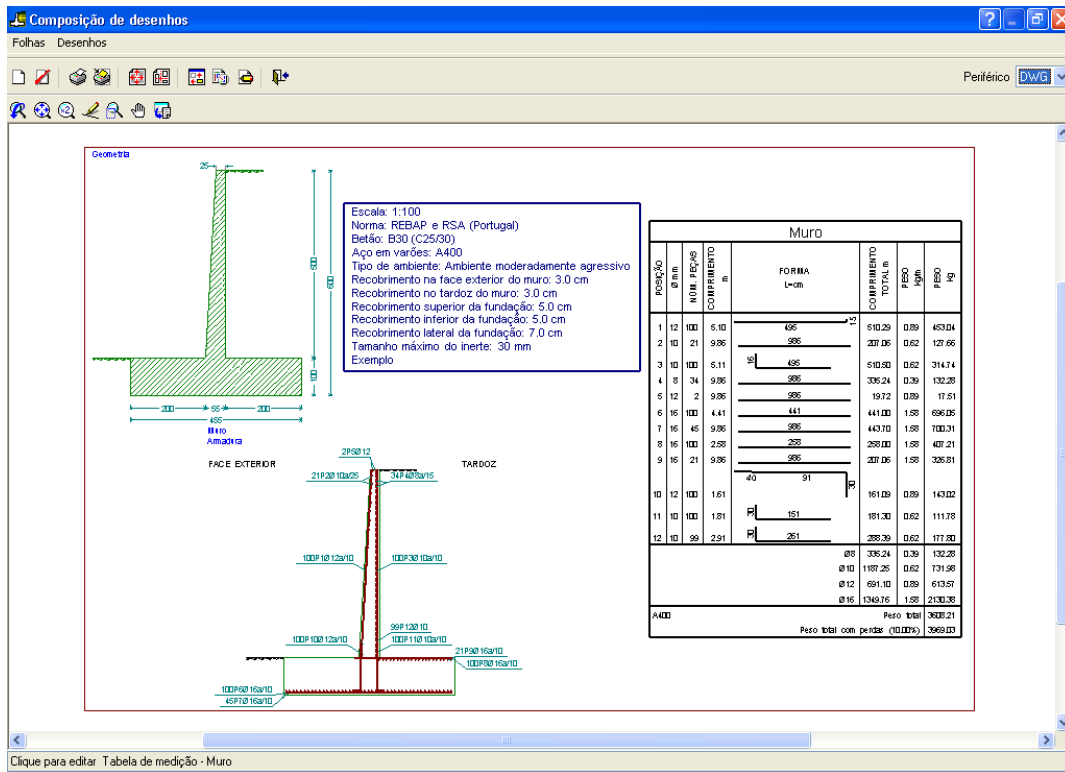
Composição de desenhos

Folhas Desenhos

Periférico DWG

Geometria

25

500

600

100

200 55 200

455

Muro

Armadura

Escala: 1:100
Norma: REBAP e RSA (Portugal)
Betão: B30 (C25/30)
Aço em varões: A400
Tipo de ambiente: Ambiente moderadamente agressivo
Recobrimento na face exterior do muro: 3.0 cm
Recobrimento no tardoz do muro: 3.0 cm
Recobrimento superior da fundação: 5.0 cm
Recobrimento inferior da fundação: 5.0 cm
Recobrimento lateral da fundação: 7.0 cm
Tamanho máximo do inerte: 30 mm
Exemplo

FACE EXTERIOR

TARDOZ

2P5Ø12

21P2Ø10a/25

34P4Ø8a/15

100P1Ø12a/10

100P3Ø10a/10

99P12Ø10

100P10Ø12a/10

100P11Ø10a/10

21P9Ø16a/10

100P8Ø16a/10

100P6Ø16a/10

45P7Ø16a/10

Muro

| POSIÇÃO | Ø mm | NÚM. PEÇAS | COMPRIMENTO m | FORMA L=cm | COMPRIMENTO TOTAL m | PESO kg/m | PESO kg |
|---|---|---|---|---|---|---|---|
| 1 | 12 | 100 | 5.10 | 495 15 | 510.29 | 0.89 | 453.04 |
| 2 | 10 | 21 | 9.86 | 986 | 207.06 | 0.62 | 127.65 |
| 3 | 10 | 100 | 5.11 | 16 495 | 510.50 | 0.62 | 314.74 |
| 4 | 8 | 34 | 9.86 | 986 | 335.24 | 0.39 | 132.28 |
| 5 | 12 | 2 | 9.86 | 986 | 19.72 | 0.89 | 17.51 |
| 6 | 16 | 100 | 4.41 | 441 | 441.00 | 1.58 | 696.05 |
| 7 | 16 | 45 | 9.86 | 986 | 443.70 | 1.58 | 700.31 |
| 8 | 16 | 100 | 2.58 | 258 | 258.00 | 1.58 | 407.21 |
| 9 | 16 | 21 | 9.86 | 986 | 207.06 | 1.58 | 326.81 |
| 10 | 12 | 100 | 1.61 | 40 91 30 | 161.09 | 0.89 | 143.02 |
| 11 | 10 | 100 | 1.81 | 30 151 | 181.30 | 0.62 | 111.78 |
| 12 | 10 | 99 | 2.91 | 30 261 | 288.39 | 0.62 | 177.80 |
| | | | | Ø8 | 335.24 | 0.39 | 132.28 |
| | | | | Ø10 | 1187.25 | 0.62 | 731.98 |
| | | | | Ø12 | 691.10 | 0.89 | 613.57 |
| | | | | Ø16 | 1349.76 | 1.58 | 2130.38 |
| A400 | | | | | | Peso total | 3608.21 |
| | | | | | Peso total com perdas (10.00%) | | 3969.03 |

Clique para editar Tabela de medição - Muro